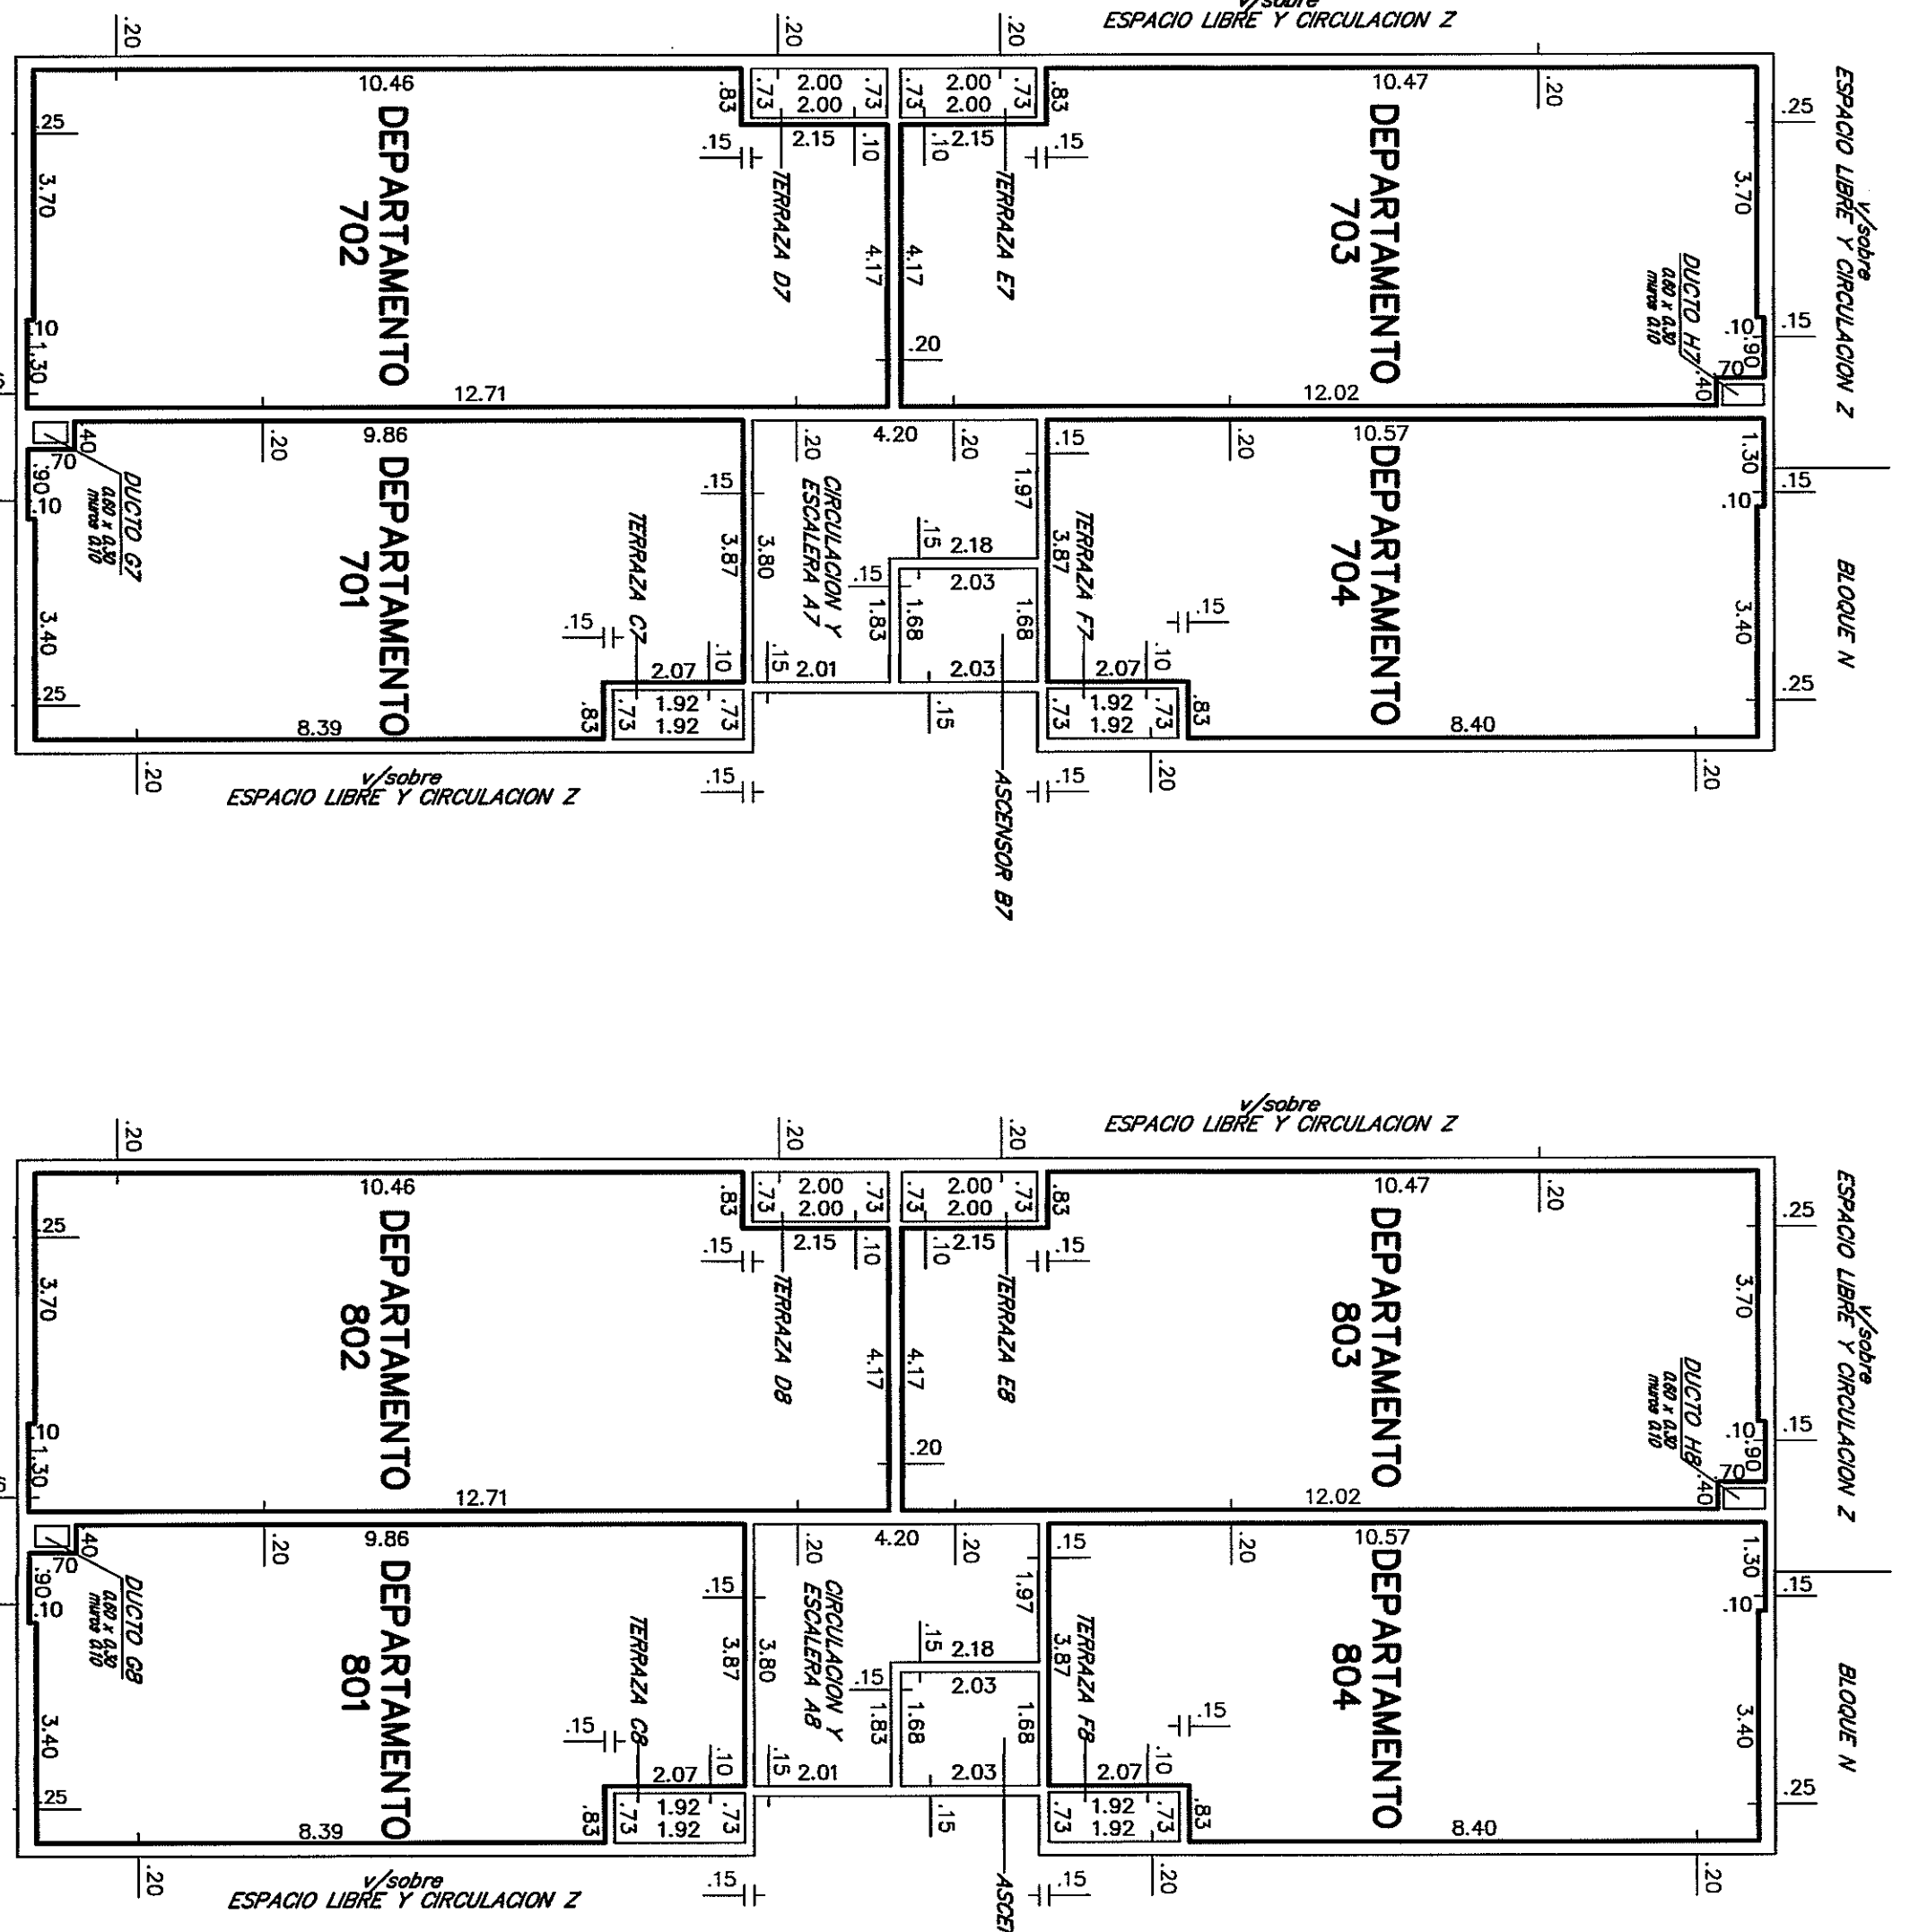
v/sobre
ESPACIO LIBRE Y CIRCULACION Z

.20 .20 .20

10.46
DEPARTAMENTO 702
.83 .73 2.00 2.00 .73
.73 2.00 2.00 .73 .83
10.47
DEPARTAMENTO 703
.20
.25
3.70
.15 2.15 .10
.10 2.15 .15
TERRAZA D7
TERRAZA E7
4.17 4.17
3.70
.25
ESPACIO LIBRE Y CIRCULACION Z v/sobre
DUCTO H7 0.60 x 0.30 muros 0.10
.10
1.30
.20
.10 .90 .70 .40
.15
12.71
12.02
9.86
.20
4.20
.20
.20
.15
10.57
DEPARTAMENTO 701
DEPARTAMENTO 704
.40 .70 .90 .10
DUCTO G7 0.60 x 0.30 muros 0.10
.15
3.87
TERRAZA C7
3.80
CIRCULACION Y ESCALERA A7
1.97
.15 2.18
.15
2.03
1.83
1.68
1.68
TERRAZA F7
3.87
1.30
.10
.15
BLOQUE N
3.40
.15
3.40
.15
.15
2.07 .10
.15 2.01
2.03
2.07 .10
.25
.83 .73 1.92 1.92 .73
.15
.73 1.92 1.92 .73 .83
.25
8.39
8.40
.20
v/sobre
ESPACIO LIBRE Y CIRCULACION Z
.15
ASCENSOR B7
.15
.20
.20

v/sobre
ESPACIO LIBRE Y CIRCULACION Z

.20 .20 .20

10.46
DEPARTAMENTO 802
.83 .73 2.00 2.00 .73
.73 2.00 2.00 .73 .83
10.47
DEPARTAMENTO 803
.20
.25
3.70
.15 2.15 .10
.10 2.15 .15
TERRAZA D8
TERRAZA E8
4.17 4.17
3.70
.25
ESPACIO LIBRE Y CIRCULACION Z v/sobre
DUCTO H8 0.60 x 0.30 muros 0.10
.10
1.30
.20
.10 .90 .70 .40
.15
12.71
12.02
9.86
.20
4.20
.20
.20
.15
10.57
DEPARTAMENTO 801
DEPARTAMENTO 804
.40 .70 .90 .10
DUCTO G8 0.60 x 0.30 muros 0.10
.15
3.87
TERRAZA C8
3.80
CIRCULACION Y ESCALERA A8
1.97
.15 2.18
.15
2.03
1.83
1.68
1.68
TERRAZA F8
3.87
1.30
.10
.15
BLOQUE N
3.40
.15
3.40
.15
.15
2.07 .10
.15 2.01
2.03
2.07 .10
.25
.83 .73 1.92 1.92 .73
.15
.73 1.92 1.92 .73 .83
.25
8.39
8.40
.20
v/sobre
ESPACIO LIBRE Y CIRCULACION Z
.15
ASCE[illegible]
.15
.20
.20